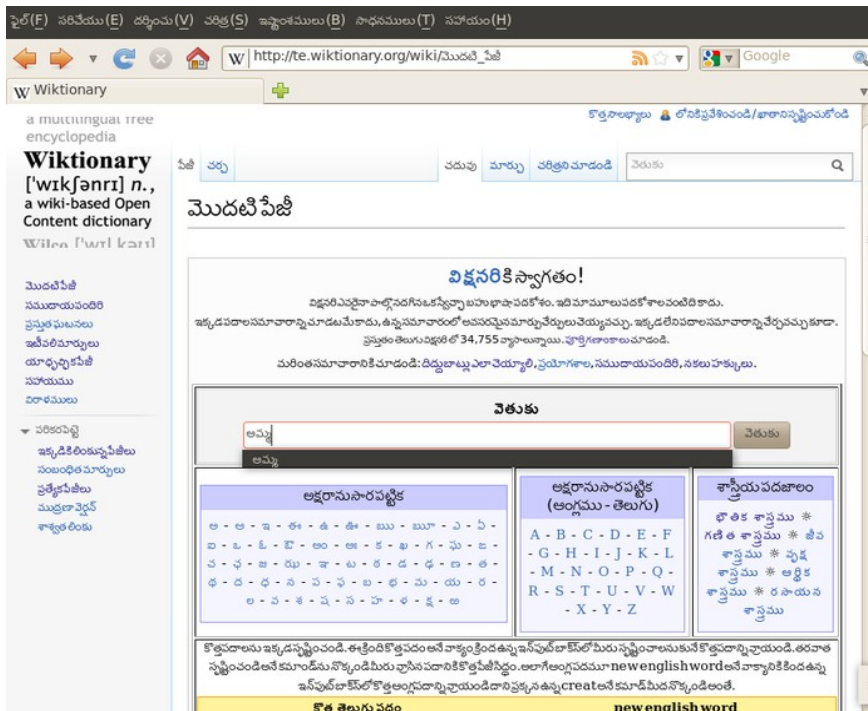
ఫైల్(F) సరిచేయు(E) దర్శించు(V) చరిత్ర(S) ఇష్టాంశములు(B) సాధనములు(T) సహాయం(H)

http://te.wiktionary.org/wiki/మొదటి_పేజీ

Google

Wiktionary

a multilingual free encyclopedia

Wiktionary
['wɪkʃənrɪ] n.,
a wiki-based Open Content dictionary

Wilco ['wɪl kəʊ]

మొదటిపేజీ
సముదాయపందిరి
ప్రస్తుత ఘటనలు
ఇటీవలి మార్పులు
యాధృచ్ఛికపేజీ
సహాయము
విరాళములు

▾ పరికరపెట్టె
ఇక్కడికిలింకున్నపేజీలు
సంబంధిత మార్పులు
ప్రత్యేకపేజీలు
ముద్రణా వెర్షన్
శాశ్వత లింకు

కొత్తసాభ్యాలు లోనికిప్రవేశించండి/ఖాతానిసృష్టించుకోండి

పేజీ చర్చ

చదువు మార్చు చరిత్రనిచూడండి వెతుకు

మొదటి పేజీ

విక్షనరికి స్వాగతం!

విక్షనరి ఎవరైనా పాల్గొనగలిగే ఒక స్వేచ్ఛా బహుభాషా పదకోశం. ఇది మామూలు పదకోశాలవంటిదికాదు.

ఇక్కడ పదాల సమాచారాన్ని చూడటమేకాదు, ఉన్న సమాచారంలో అవసరమైన మార్పులుచేర్పులు చెయ్యవచ్చు. ఇక్కడ లేని పదాల సమాచారాన్ని చేర్చవచ్చు కూడా.

ప్రస్తుతం తెలుగు విక్షనరిలో 34,755 వ్యాసాలున్నాయి. పూర్తిగణాంకాలు చూడండి.

మరింత సమాచారానికి చూడండి: దిద్దుబాట్లు ఎలా చెయ్యాలి, ప్రయోగశాల, సముదాయపందిరి, నకలుహక్కులు.

వెతుకు

అమ్మ

అమ్మ

వెతుకు

అక్షరానుసారపట్టిక

అ - ఆ - ఇ - ఈ - ఉ - ఊ - ఋ - ౠ - ఎ - ఏ - ఐ - ఒ - ఓ - ఔ - అం - అః - క - ఖ - గ - ఘ - ఙ - చ - ఛ - జ - ఝ - ఞ - ట - ఠ - డ - ఢ - ణ - త - థ - ద - ధ - న - ప - ఫ - బ - భ - మ - య - ర - ల - వ - శ - ష - స - హ - ళ - క్ష - ఱ

అక్షరానుసారపట్టిక
(ఆంగ్లము - తెలుగు)

A - B - C - D - E - F - G - H - I - J - K - L - M - N - O - P - Q - R - S - T - U - V - W - X - Y - Z

శాస్త్రీయ పదజాలం

భౌతిక శాస్త్రము * గణిత శాస్త్రము * జీవ శాస్త్రము * వృక్ష శాస్త్రము * ఆర్థిక శాస్త్రము * రసాయన శాస్త్రము

కొత్తపదాలను ఇక్కడసృష్టించండి. ఈక్రింది కొత్తపదం అనేవాక్యంక్రింద ఉన్న ఇన్‌పుట్ బాక్స్‌లో మీరు సృష్టించాలనుకునేకొత్తపదాన్ని వ్రాయండి. తరవాత సృష్టించండి అనే కమాండ్‌ను నొక్కండి మీరు వ్రాసిన పదానికి కొత్తపేజీ సిద్ధం. అలాగే ఆంగ్లపదమును newenglishword అనే వాక్యం క్రిందఉన్న ఇన్‌పుట్ బాక్స్‌లో కొత్త ఆంగ్లపదాన్ని వ్రాయండి దాని ప్రక్కన ఉన్న create అనే కమాండ్ మీద నొక్కండి అంతే.

కొత్త తెలుగు పదం newenglishword